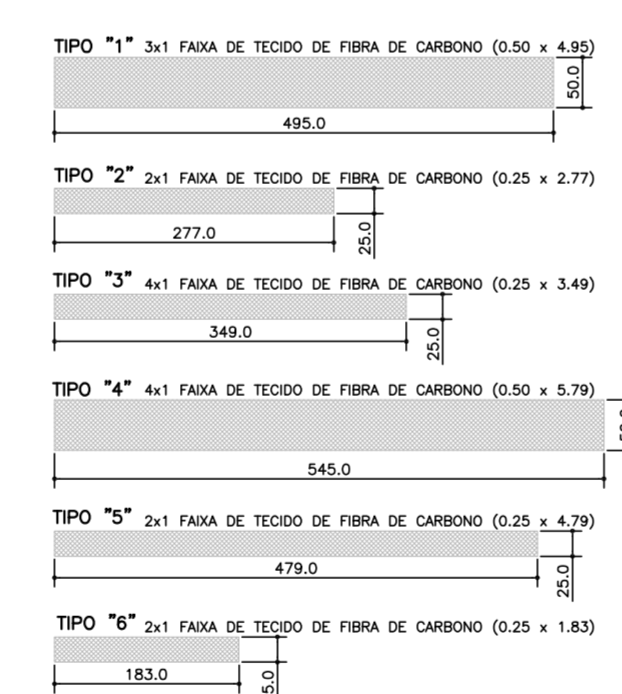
TIPO "1" 3x1 FAIXA DE TECIDO DE FIBRA DE CARBONO (0.50 x 4.95)

50.0

495.0

TIPO "2" 2x1 FAIXA DE TECIDO DE FIBRA DE CARBONO (0.25 x 2.77)

277.0

25.0

TIPO "3" 4x1 FAIXA DE TECIDO DE FIBRA DE CARBONO (0.25 x 3.49)

349.0

25.0

TIPO "4" 4x1 FAIXA DE TECIDO DE FIBRA DE CARBONO (0.50 x 5.79)

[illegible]

545.0

TIPO "5" 2x1 FAIXA DE TECIDO DE FIBRA DE CARBONO (0.25 x 4.79)

479.0

25.0

TIPO "6" 2x1 FAIXA DE TECIDO DE FIBRA DE CARBONO (0.25 x 1.83)

183.0

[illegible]5.0